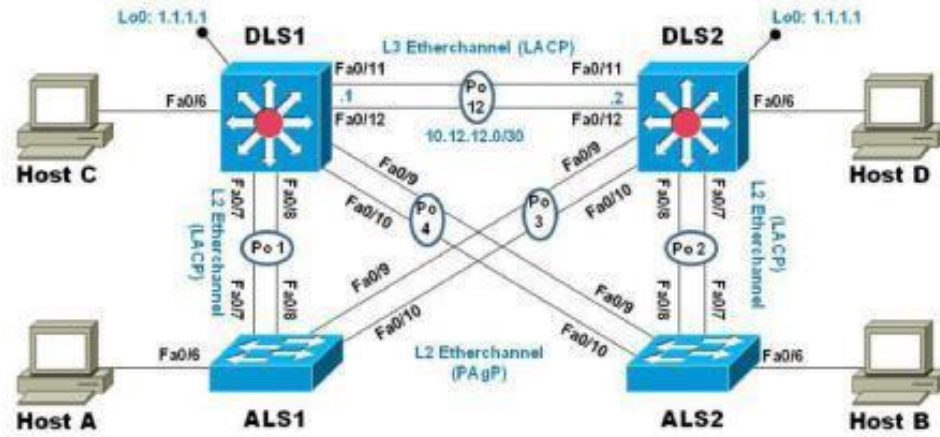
Lo0: 1.1.1.1
DLS1
L3 Etherchannel (LACP)
DLS2
Lo0: 1.1.1.1
Fa0/11
Fa0/11
Po 12
.1
.2
Fa0/6
Fa0/6
Fa0/12
Fa0/12
10.12.12.0/30
Host C
Host D
Fa0/9
Fa0/9
Fa0/7
Fa0/8
Fa0/10
Po 4
Po 3
Fa0/10
Fa0/8
Fa0/7
L2 Etherchannel (LACP)
L2 Etherchannel (LACP)
Po 1
Po 2
Fa0/9
Fa0/9
Fa0/7
Fa0/8
Fa0/8
Fa0/7
Fa0/10
Fa0/10
Fa0/6
L2 Etherchannel (PAgP)
Fa0/6
Host A
ALS1
ALS2
Host B